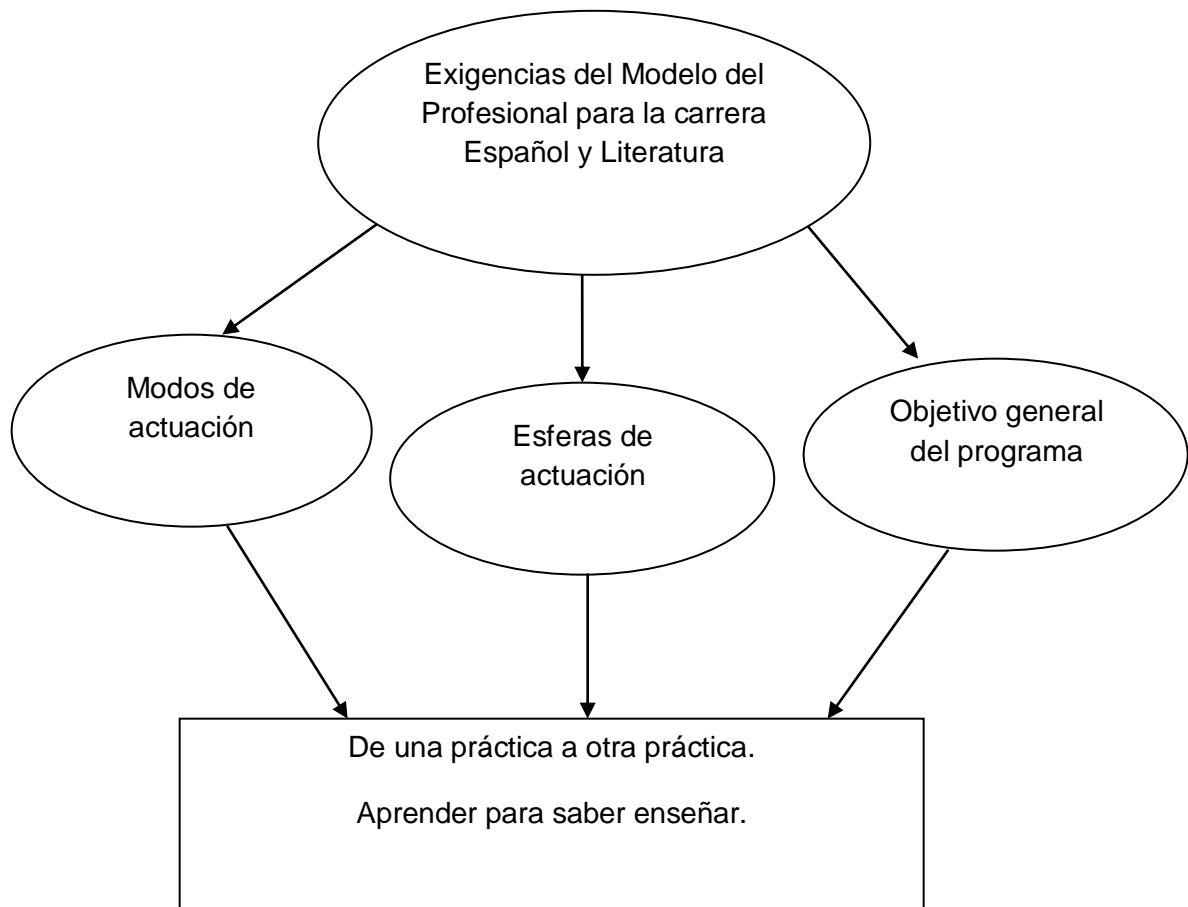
Exigencias del Modelo del Profesional para la carrera Español y Literatura

Modos de actuación

Esferas de actuación

Objetivo general del programa

De una práctica a otra práctica.

Aprender para saber enseñar.